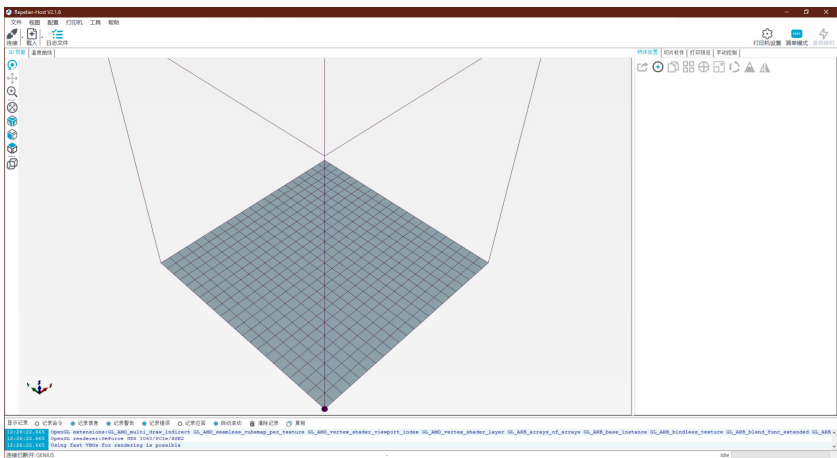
Repetier-Host V2.1.6

文件 视图 配置 打印机 工具 帮助

连接 载入 日志文件

打印机设置 简单模式 紧急停机

3D 视图 温度曲线

物体放置 切片软件 打印预览 手动控制

显示记录: 记录命令 记录信息 记录警告 记录错误 记录应答 自动滚动 清除记录 复制

13:26:22.643 OpenGL extensions:GL_AMD_multi_draw_indirect GL_AMD_seamless_cubemap_per_texture GL_AMD_vertex_shader_viewport_index GL_AMD_vertex_shader_layer GL_ARB_arrays_of_arrays GL_ARB_base_instance GL_ARB_bindless_texture GL_ARB_blend_func_extended GL_ARB_

13:26:22.643 OpenGL renderer:GeForce GTX 1060/PCIe/SSE2

13:26:22.643 Using fast VBOs for rendering is possible

连接已断开: GENIUS

Idle